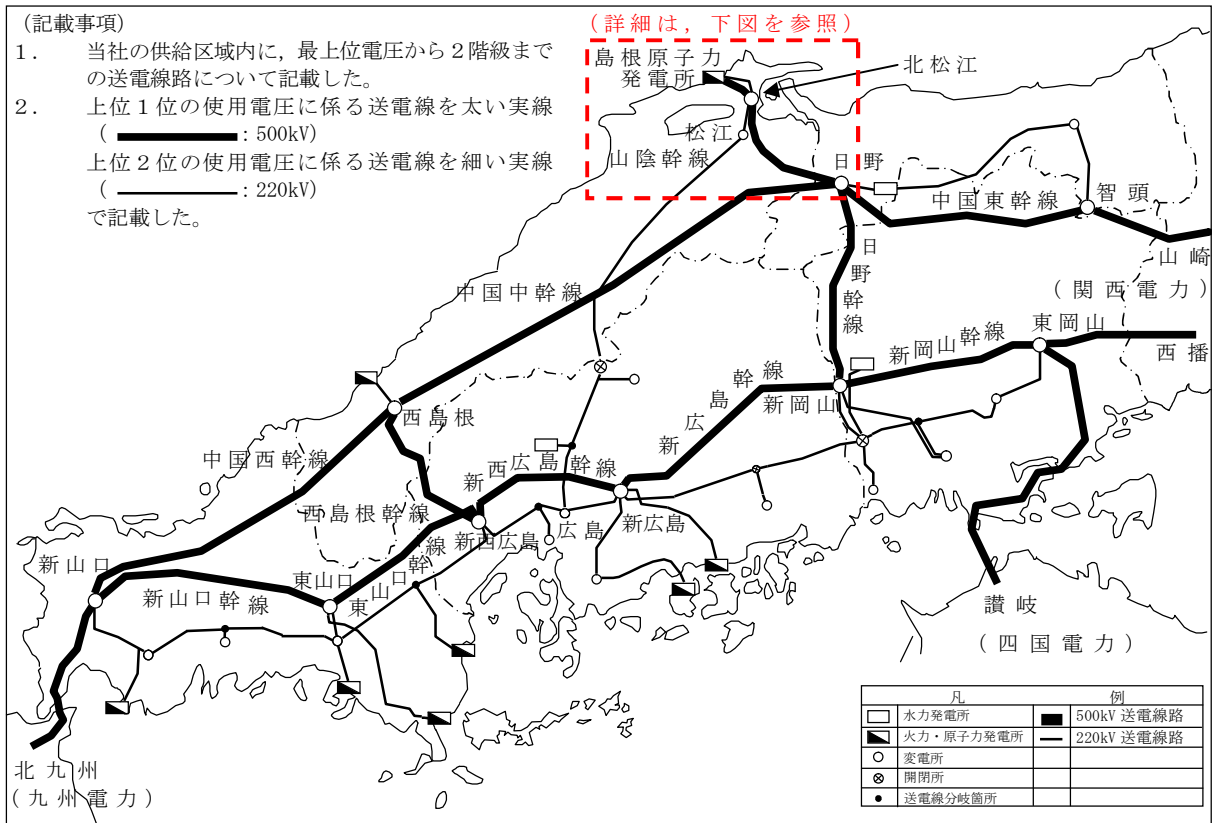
（記載事項）
1． 当社の供給区域内に，最上位電圧から２階級までの送電線路について記載した。
2． 上位１位の使用電圧に係る送電線を太い実線（ : 500kV）
上位２位の使用電圧に係る送電線を細い実線（ : 220kV）
で記載した。

（詳細は，下図を参照）

島根原子力発電所
北松江
松江
山陰幹線
日野
中国東幹線
智頭
山崎
（関西電力）
日野幹線
中国中幹線
東岡山
新岡山幹線
西播
新島広幹線
新岡山
西島根
中国西幹線
新西広島幹線
西島根幹線
新西広島
広島
新広島
東山口幹線
新山口
東山口
新山口幹線
讃岐
（四国電力）
北九州
（九州電力）

| 凡 | | 例 |
|---|---|---|
| 水力発電所 | | 500kV 送電線路 |
| 火力・原子力発電所 | | 220kV 送電線路 |
| 変電所 | | |
| 開閉所 | | |
| 送電線分岐箇所 | | |